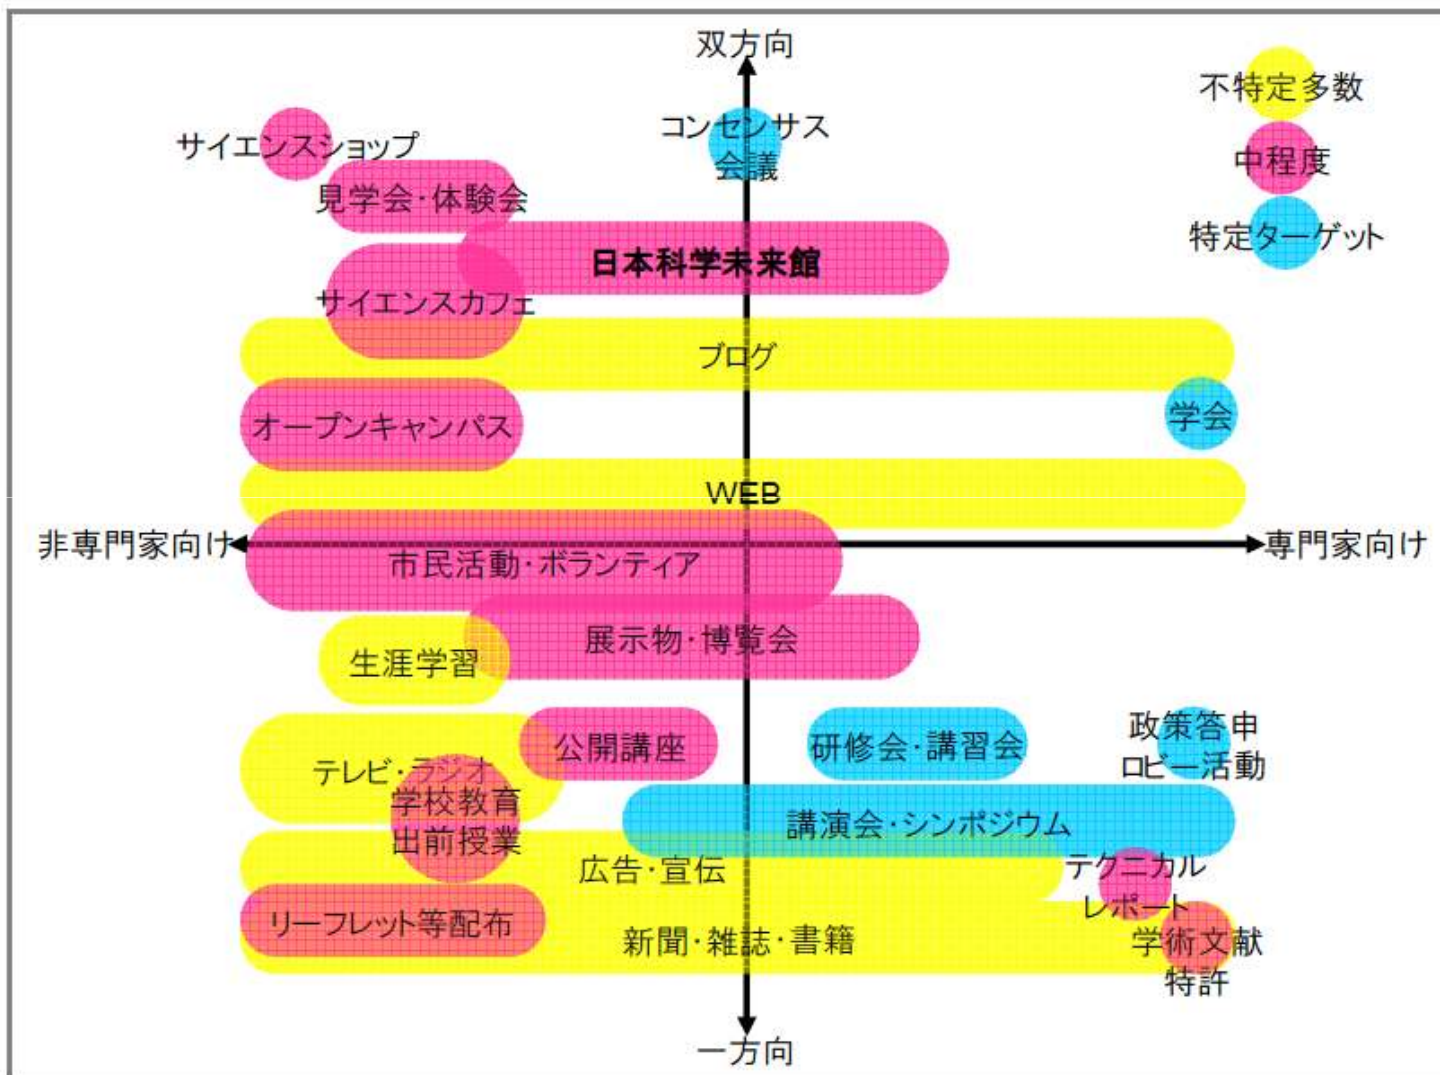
双方向

不特定多数
中程度
特定ターゲット

サイエンスショップ
コンセンサス会議
見学会・体験会
日本科学未来館
サイエンスカフェ
ブログ
オープンキャンパス
学会
WEB
非専門家向け
専門家向け
市民活動・ボランティア
展示物・博覧会
生涯学習
公開講座
研修会・講習会
政策答申
ロビー活動
テレビ・ラジオ
学校教育
出前授業
講演会・シンポジウム
広告・宣伝
テクニカルレポート
リーフレット等配布
新聞・雑誌・書籍
学術文献
特許

一方向